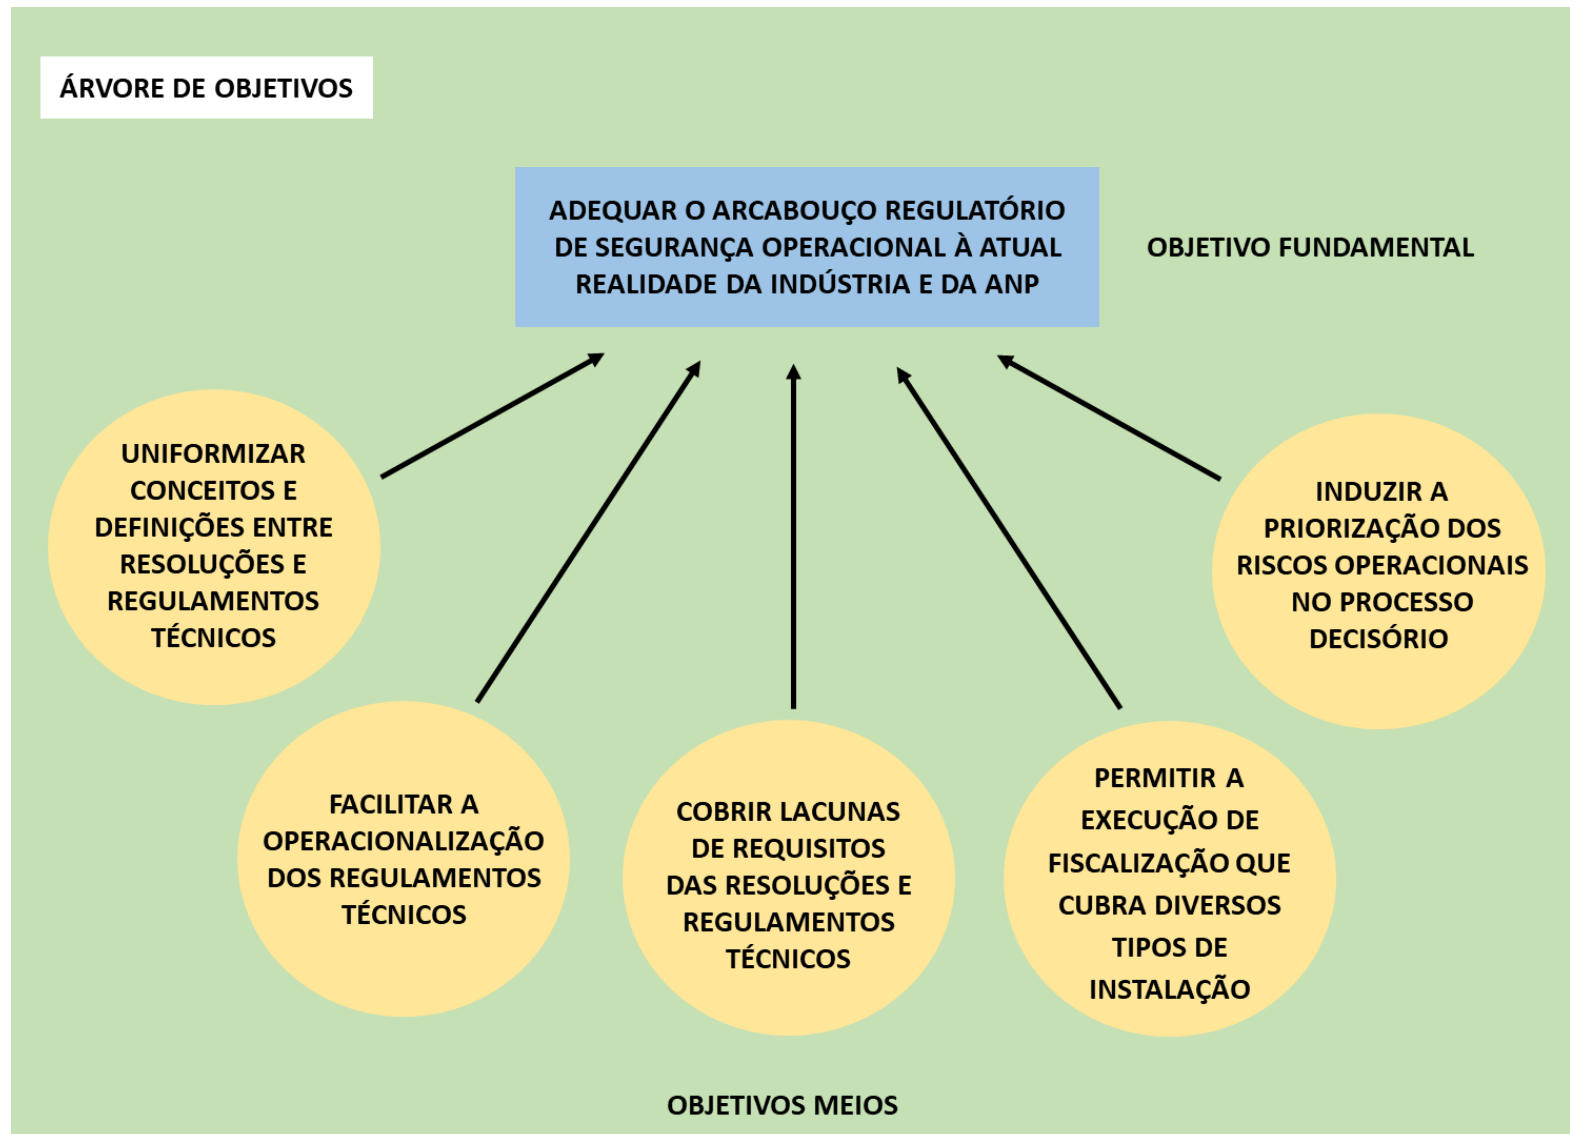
ÁRVORE DE OBJETIVOS

ADEQUAR O ARCABOUÇO REGULATÓRIO DE SEGURANÇA OPERACIONAL À ATUAL REALIDADE DA INDÚSTRIA E DA ANP

OBJETIVO FUNDAMENTAL

UNIFORMIZAR CONCEITOS E DEFINIÇÕES ENTRE RESOLUÇÕES E REGULAMENTOS TÉCNICOS

INDUZIR A PRIORIZAÇÃO DOS RISCOS OPERACIONAIS NO PROCESSO DECISÓRIO

FACILITAR A OPERACIONALIZAÇÃO DOS REGULAMENTOS TÉCNICOS

COBRIR LACUNAS DE REQUISITOS DAS RESOLUÇÕES E REGULAMENTOS TÉCNICOS

PERMITIR A EXECUÇÃO DE FISCALIZAÇÃO QUE CUBRA DIVERSOS TIPOS DE INSTALAÇÃO

OBJETIVOS MEIOS